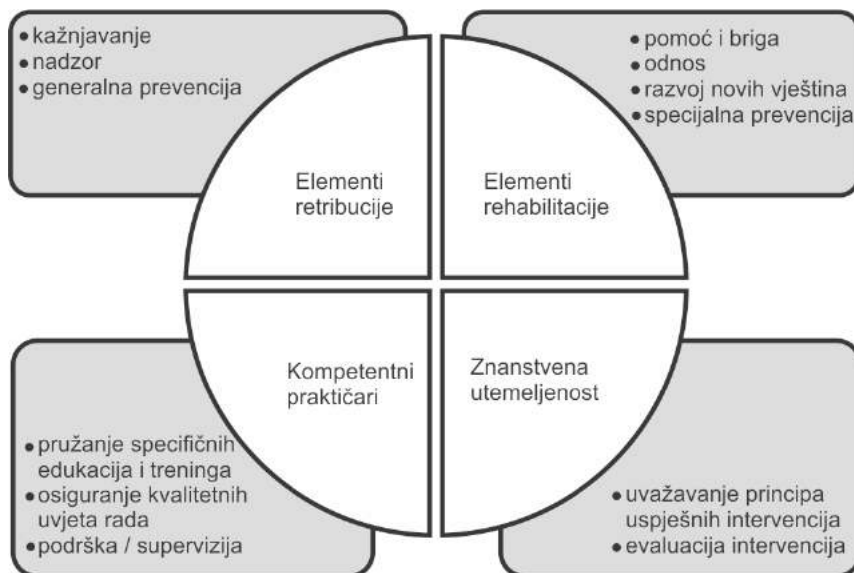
• kažnjavanje
• nadzor
• generalna prevencija

• pomoć i briga
• odnos
• razvoj novih vještina
• specijalna prevencija

Elementi retribucije

Elementi rehabilitacije

Kompetentni praktičari

Znanstvena utemeljenost

• pružanje specifičnih edukacija i treninga
• osiguranje kvalitetnih uvjeta rada
• podrška / supervizija

• uvažavanje principa uspješnih intervencija
• evaluacija intervencija